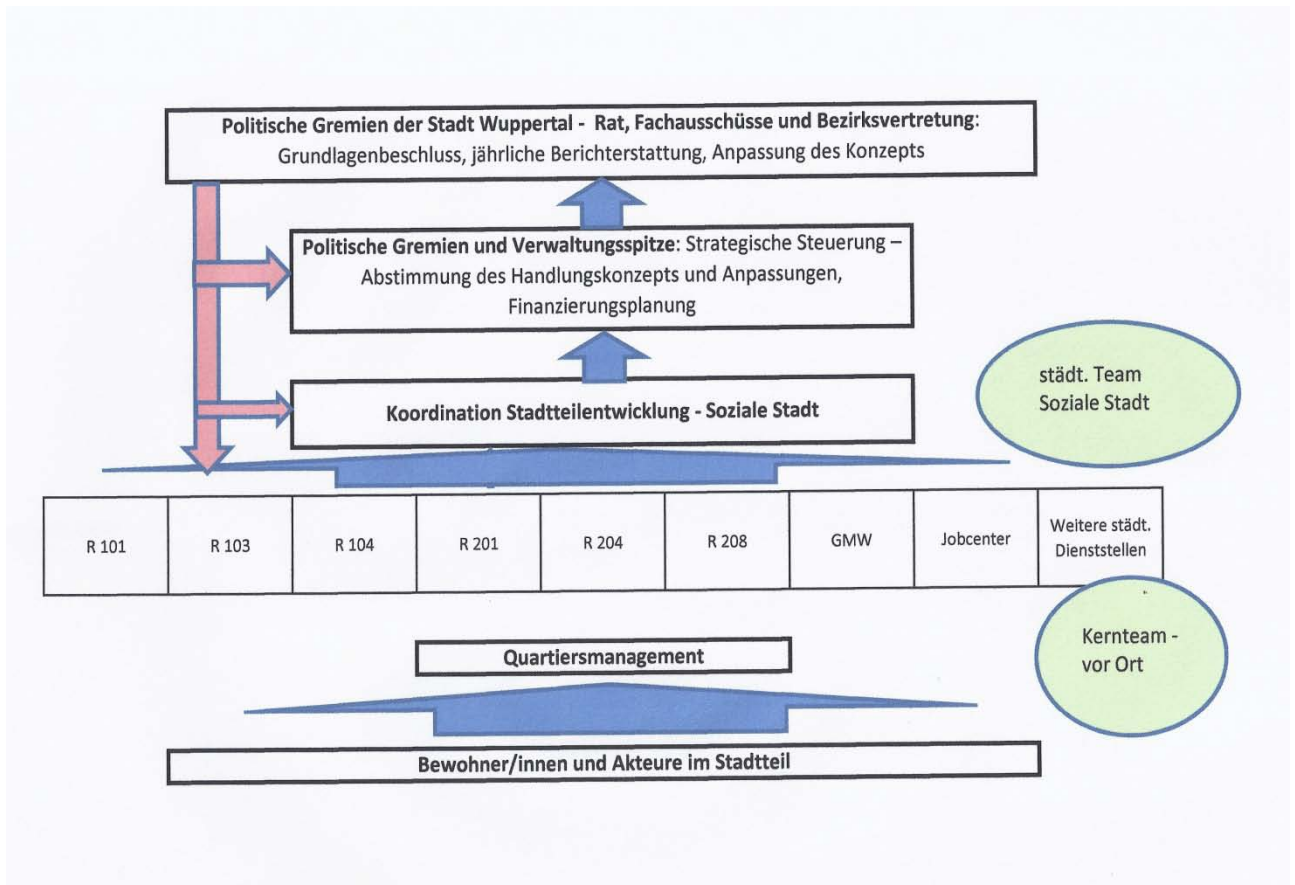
**Politische Gremien der Stadt Wuppertal - Rat, Fachausschüsse und Bezirksvertretung**: Grundlagenbeschluss, jährliche Berichterstattung, Anpassung des Konzepts

**Politische Gremien und Verwaltungsspitze**: Strategische Steuerung – Abstimmung des Handlungskonzepts und Anpassungen, Finanzierungsplanung

städt. Team Soziale Stadt

**Koordination Stadtteilentwicklung - Soziale Stadt**

| R 101 | R 103 | R 104 | R 201 | R 204 | R 208 | GMW | Jobcenter | Weitere städt. Dienststellen |
|---|---|---|---|---|---|---|---|---|

Kernteam - vor Ort

**Quartiersmanagement**

**Bewohner/innen und Akteure im Stadtteil**